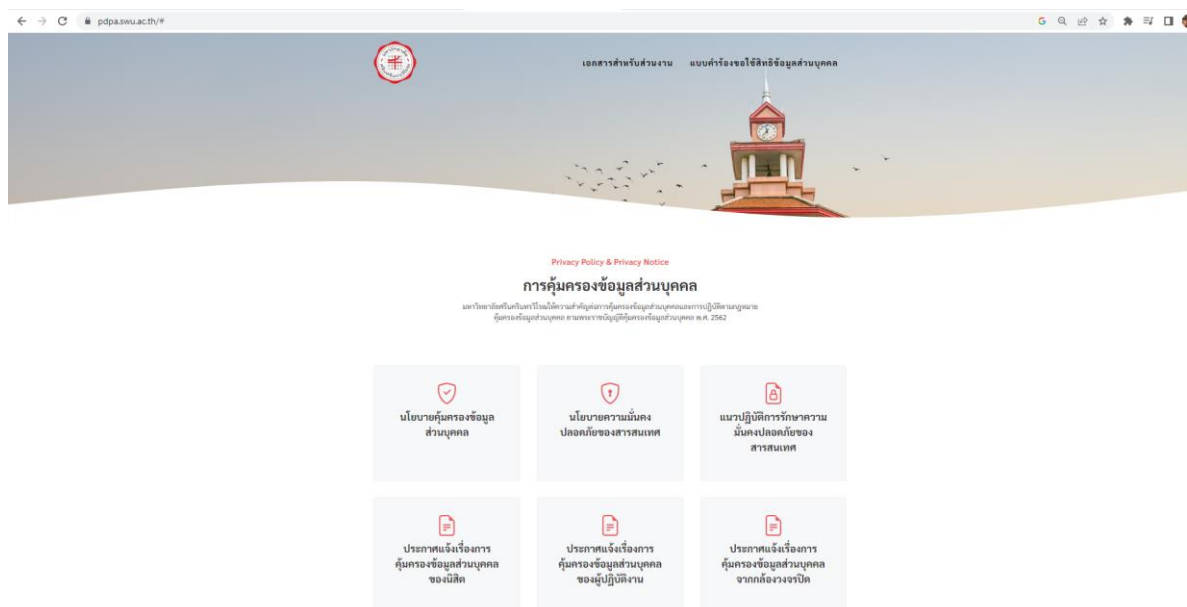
pdpa.swu.ac.th/#

เอกสารสำหรับส่วนงาน แบบคำร้องขอใช้สิทธิข้อมูลส่วนบุคคล

Privacy Policy & Privacy Notice

การคุ้มครองข้อมูลส่วนบุคคล

มหาวิทยาลัยศรีนครินทรวิโรฒให้ความสำคัญต่อการคุ้มครองข้อมูลส่วนบุคคลและการปฏิบัติตามกฎหมายคุ้มครองข้อมูลส่วนบุคคล ตามพระราชบัญญัติคุ้มครองข้อมูลส่วนบุคคล พ.ศ. 2562

นโยบายคุ้มครองข้อมูลส่วนบุคคล

นโยบายความมั่นคงปลอดภัยของสารสนเทศ

แนวปฏิบัติการรักษาความมั่นคงปลอดภัยของสารสนเทศ

ประกาศแจ้งเรื่องการคุ้มครองข้อมูลส่วนบุคคลของนิสิต

ประกาศแจ้งเรื่องการคุ้มครองข้อมูลส่วนบุคคลของผู้ปฏิบัติงาน

ประกาศแจ้งเรื่องการคุ้มครองข้อมูลส่วนบุคคลจากกล้องวงจรปิด